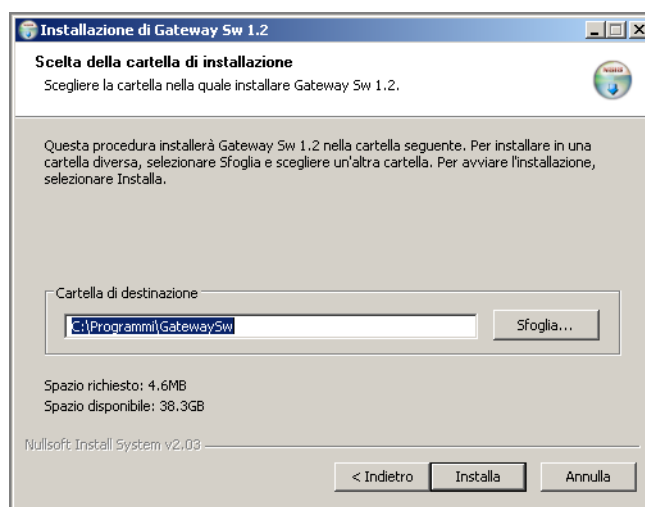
Installazione di Gateway Sw 1.2

Scelta della cartella di installazione

Scegliere la cartella nella quale installare Gateway Sw 1.2.

Questa procedura installerà Gateway Sw 1.2 nella cartella seguente. Per installare in una cartella diversa, selezionare Sfoglia e scegliere un'altra cartella. Per avviare l'installazione, selezionare Installa.

Cartella di destinazione

C:\Programmi\GatewaySw

Sfoglia...

Spazio richiesto: 4.6MB
Spazio disponibile: 38.3GB

Nullsoft Install System v2.03

< Indietro

Installa

Annulla